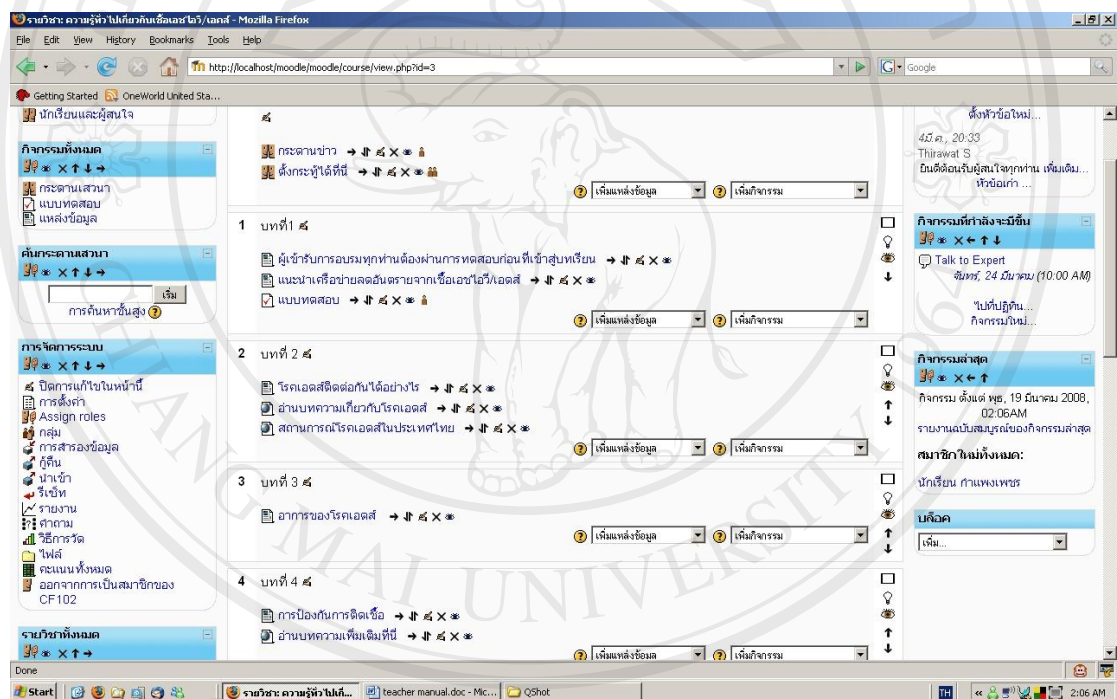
รายวิชา: ความรู้ทั่วไปเกี่ยวกับเชื้อเอชไอวี/เอดส์ - Mozilla Firefox

File Edit View History Bookmarks Tools Help

http://localhost/moodle/moodle/course/view.php?id=3

Google

Getting Started OneWorld United Sta...

นักเรียนและผู้สนใจ

กิจกรรมทั้งหมด

กระดานเสวนา
แบบทดสอบ
แหล่งข้อมูล

ค้นกระดานเสวนา

เริ่ม
การค้นหาขั้นสูง

การจัดการระบบ

ปิดการแก้ไขในหน้านี้
การตั้งค่า
Assign roles
กลุ่ม
การสำรองข้อมูล
กู้คืน
นำเข้า
รีเซ็ท
รายงาน
คำถาม
วิธีการวัด
ไฟล์
คะแนนทั้งหมด
ออกจากการเป็นสมาชิกของ CF102

รายวิชาทั้งหมด

กระดานข่าว
ตั้งกระทู้ได้ที่นี่

เพิ่มแหล่งข้อมูล
เพิ่มกิจกรรม

1 บทที่ 1

ผู้เข้ารับการอบรมทุกท่านต้องผ่านการทดสอบก่อนที่เข้าสู่บทเรียน
แนะนำเครือข่ายลดอันตรายจากเชื้อเอชไอวี/เอดส์
แบบทดสอบ

เพิ่มแหล่งข้อมูล
เพิ่มกิจกรรม

2 บทที่ 2

โรคเอดส์ติดต่อกันได้อย่างไร
อ่านบทความเกี่ยวกับโรคเอดส์
สถานการณ์โรคเอดส์ในประเทศไทย

เพิ่มแหล่งข้อมูล
เพิ่มกิจกรรม

3 บทที่ 3

อาการของโรคเอดส์

เพิ่มแหล่งข้อมูล
เพิ่มกิจกรรม

4 บทที่ 4

การป้องกันการติดเชื้อ
อ่านบทความเพิ่มเติมที่นี่

เพิ่มแหล่งข้อมูล
เพิ่มกิจกรรม

ตั้งหัวข้อใหม่...

4มี.ค., 20:33
Thirawat S
ยินดีต้อนรับผู้สนใจทุกท่าน เพิ่มเติม...
หัวข้อเก่า ...

กิจกรรมที่กำลังจะมีขึ้น

Talk to Expert
จันทร์, 24 มีนาคม (10:00 AM)

ไปที่ปฏิทิน...
กิจกรรมใหม่...

กิจกรรมล่าสุด

กิจกรรม ตั้งแต่ พุธ, 19 มีนาคม 2008, 02:06AM
รายงานฉบับสมบูรณ์ของกิจกรรมล่าสุด

สมาชิกใหม่ทั้งหมด:

นักเรียน กำแพงเพชร

บล็อค

เพิ่ม...

Done

Start
รายวิชา: ความรู้ทั่วไปเกี่...
teacher manual.doc - Mic...
QShot
TH
2:06 AM